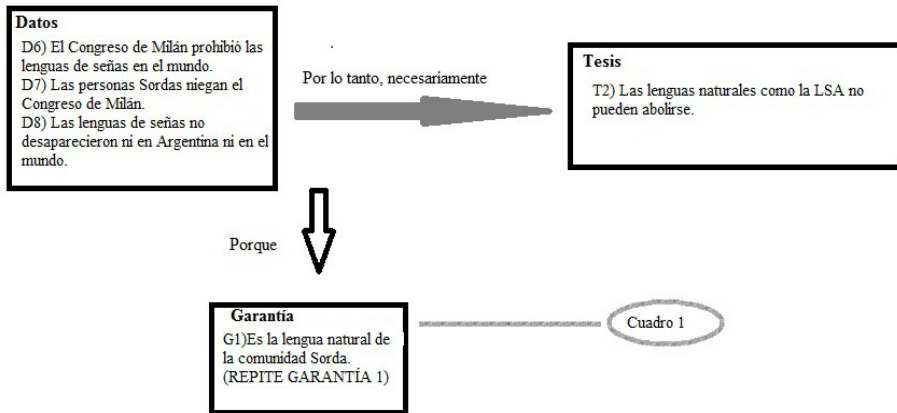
Datos

D6) El Congreso de Milán prohibió las lenguas de señas en el mundo.
D7) Las personas Sordas niegan el Congreso de Milán.
D8) Las lenguas de señas no desaparecieron ni en Argentina ni en el mundo.

Por lo tanto, necesariamente

Tesis

T2) Las lenguas naturales como la LSA no pueden abolirse.

Porque

Garantía

G1)Es la lengua natural de la comunidad Sorda. (REPITE GARANTÍA 1)

Cuadro 1